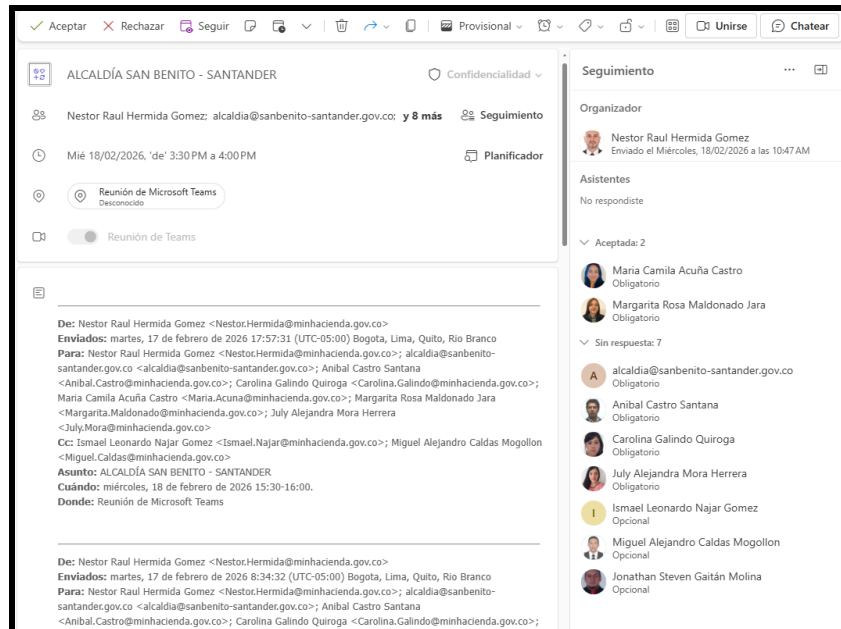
✓ Aceptar ✕ Rechazar Seguir Provisional Unirse Chatear

ALCALDÍA SAN BENITO - SANTANDER

Confidencialidad

Nestor Raul Hermida Gomez; alcaldia@sanbenito-santander.gov.co; y 8 más

Seguimiento

Mié 18/02/2026, 'de' 3:30 PM a 4:00 PM

Planificador

Reunión de Microsoft Teams
Desconocido

Reunión de Teams

De: Nestor Raul Hermida Gomez <Nestor.Hermida@minhacienda.gov.co>
Enviados: martes, 17 de febrero de 2026 17:57:31 (UTC-05:00) Bogota, Lima, Quito, Rio Branco
Para: Nestor Raul Hermida Gomez <Nestor.Hermida@minhacienda.gov.co>; alcaldia@sanbenito-santander.gov.co <alcaldia@sanbenito-santander.gov.co>; Anibal Castro Santana <Anibal.Castro@minhacienda.gov.co>; Carolina Galindo Quiroga <Carolina.Galindo@minhacienda.gov.co>; Maria Camila Acuña Castro <Maria.Acuna@minhacienda.gov.co>; Margarita Rosa Maldonado Jara <Margarita.Maldonado@minhacienda.gov.co>; July Alejandra Mora Herrera <July.Mora@minhacienda.gov.co>
Cc: Ismael Leonardo Najar Gomez <Ismael.Najar@minhacienda.gov.co>; Miguel Alejandro Caldas Mogollon <Miguel.Caldas@minhacienda.gov.co>
Asunto: ALCALDÍA SAN BENITO - SANTANDER
Cuándo: miércoles, 18 de febrero de 2026 15:30-16:00.
Donde: Reunión de Microsoft Teams

De: Nestor Raul Hermida Gomez <Nestor.Hermida@minhacienda.gov.co>
Enviados: martes, 17 de febrero de 2026 8:34:32 (UTC-05:00) Bogota, Lima, Quito, Rio Branco
Para: Nestor Raul Hermida Gomez <Nestor.Hermida@minhacienda.gov.co>; alcaldia@sanbenito-santander.gov.co <alcaldia@sanbenito-santander.gov.co>; Anibal Castro Santana <Anibal.Castro@minhacienda.gov.co>; Carolina Galindo Quiroga <Carolina.Galindo@minhacienda.gov.co>;

Seguimiento

Organizador
Nestor Raul Hermida Gomez
Enviado el Miércoles, 18/02/2026 a las 10:47 AM

Asistentes
No respondiste

Aceptada: 2
Maria Camila Acuña Castro
Obligatorio
Margarita Rosa Maldonado Jara
Obligatorio

Sin respuesta: 7
A alcaldia@sanbenito-santander.gov.co
Obligatorio
Anibal Castro Santana
Obligatorio
Carolina Galindo Quiroga
Obligatorio
July Alejandra Mora Herrera
Obligatorio
I Ismael Leonardo Najar Gomez
Opcional
Miguel Alejandro Caldas Mogollon
Opcional
Jonathan Steven Gaitán Molina
Opcional